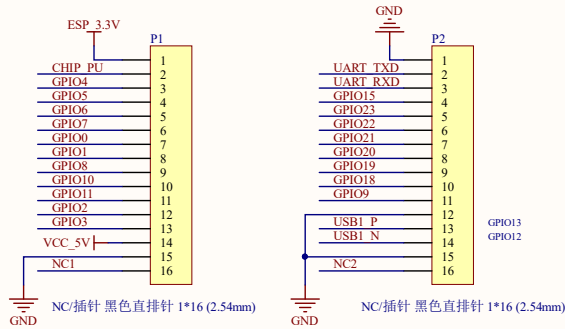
ESP_3.3V

P1

| | |
|---|---|
| CHIP_PU | 1 |
| GPIO4 | 2 |
| GPIO5 | 3 |
| GPIO6 | 4 |
| GPIO7 | 5 |
| GPIO0 | 6 |
| GPIO1 | 7 |
| GPIO8 | 8 |
| GPIO10 | 9 |
| GPIO11 | 10 |
| GPIO2 | 11 |
| GPIO3 | 12 |
| | 13 |
| VCC_5V | 14 |
| | 15 |
| NC1 | 16 |

GND

NC/插针 黑色直排针 1*16 (2.54mm)

GND

P2

| | |
|---|---|
| | 1 |
| UART_TXD | 2 |
| UART_RXD | 3 |
| GPIO15 | 4 |
| GPIO23 | 5 |
| GPIO22 | 6 |
| GPIO21 | 7 |
| GPIO20 | 8 |
| GPIO19 | 9 |
| GPIO18 | 10 |
| GPIO9 | 11 |
| | 12 |
| USB1_P | 13 |
| USB1_N | 14 |
| | 15 |
| NC2 | 16 |

GPIO13
GPIO12

GND

NC/插针 黑色直排针 1*16 (2.54mm)